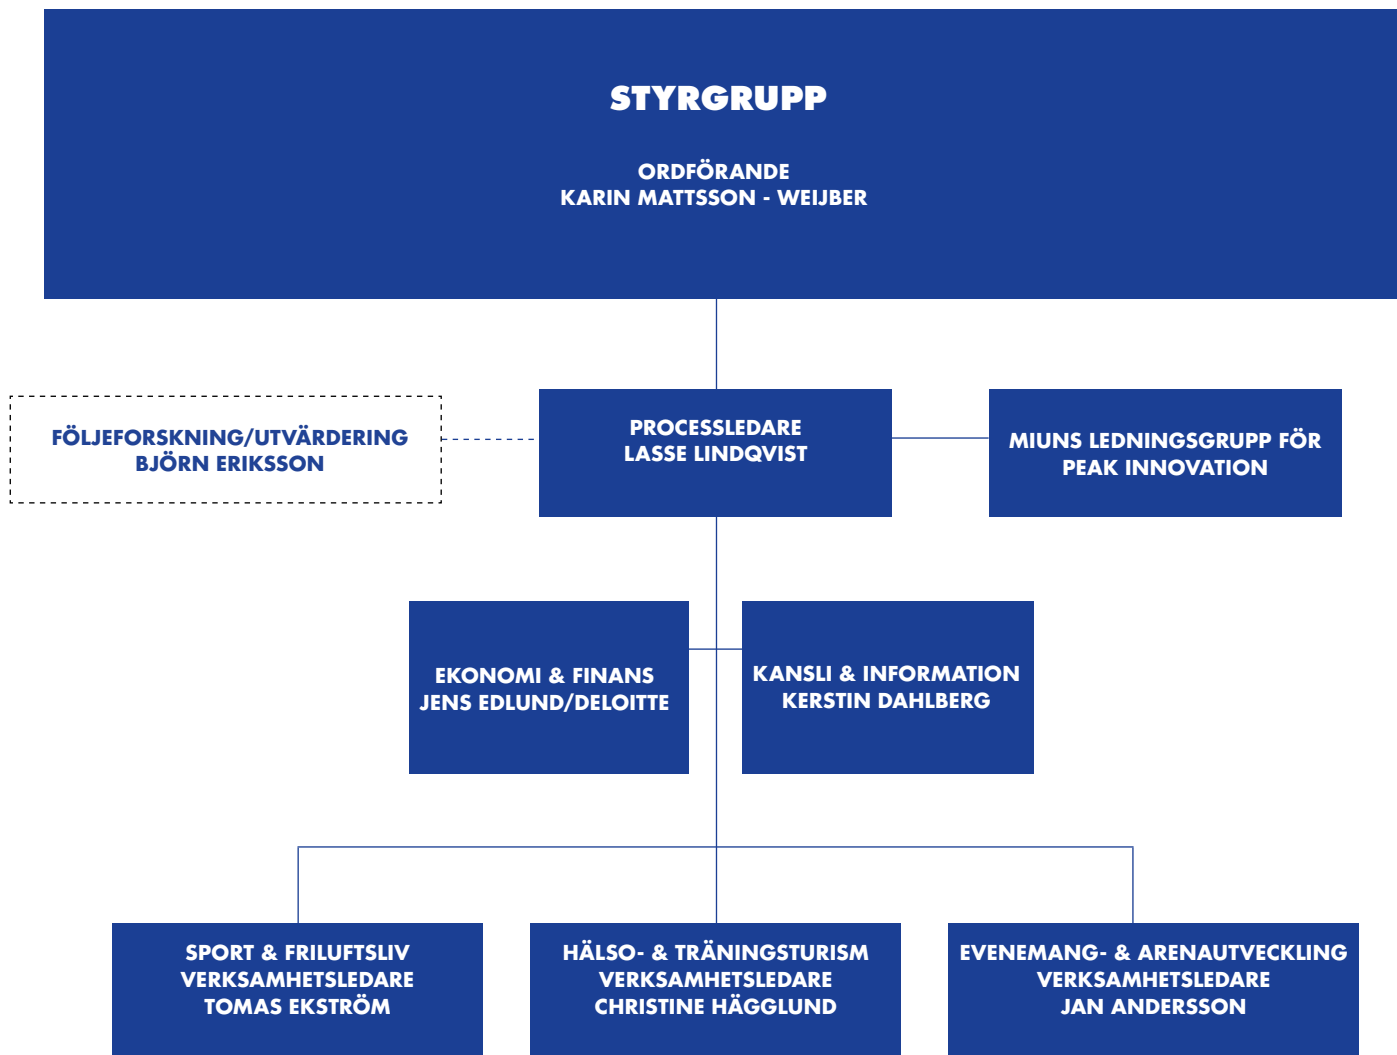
STYRGRUPP

ORDFÖRANDE
KARIN MATTSSON - WEIJBER

FÖLJEFORSKNING/UTVÄRDERING
BJÖRN ERIKSSON

PROCESSLEDARE
LASSE LINDQVIST

MIUNS LEDNINGSGRUPP FÖR
PEAK INNOVATION

EKONOMI & FINANS
JENS EDLUND/DELOITTE

KANSLI & INFORMATION
KERSTIN DAHLBERG

SPORT & FRILUFTSLIV
VERKSAMHETSLEDARE
TOMAS EKSTRÖM

HÄLSO- & TRÄNINGSTURISM
VERKSAMHETSLEDARE
CHRISTINE HÄGGLUND

EVENEMANG- & ARENAUTVECKLING
VERKSAMHETSLEDARE
JAN ANDERSSON